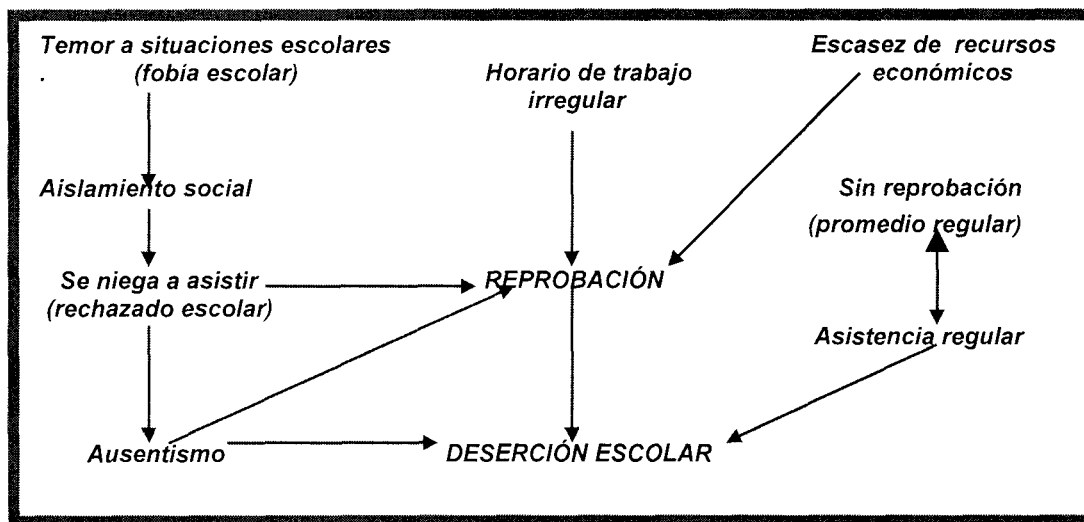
Temor a situaciones escolares
. (fobia escolar)

Horario de trabajo irregular

Escasez de recursos económicos

Aislamiento social

Sin reprobación (promedio regular)

Se niega a asistir (rechazado escolar)

REPROBACIÓN

Asistencia regular

Ausentismo

DESERCIÓN ESCOLAR